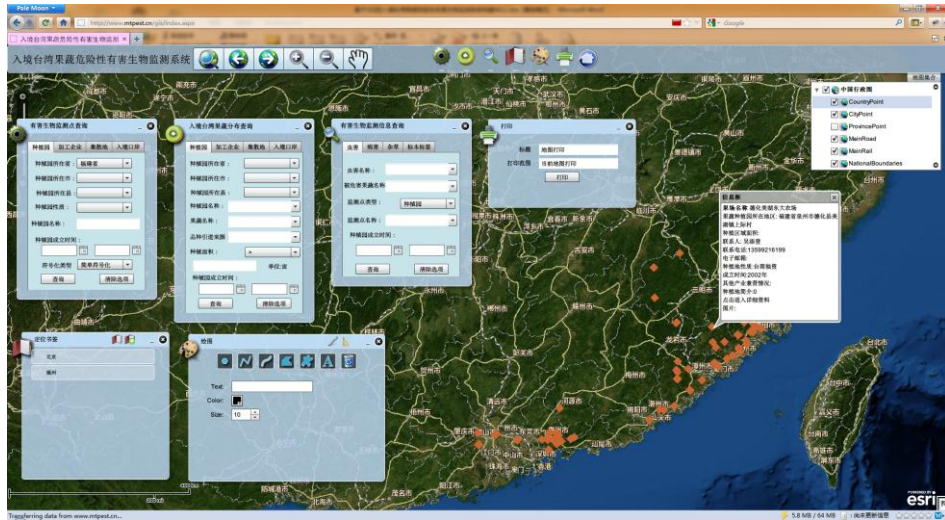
Pale Moon
http://www.mtpest.cn/gis/index.aspx
入境台湾果蔬危险性有害生物监测系统
入境台湾果蔬危险性有害生物监测系统

有害生物监测点查询
种植园 加工企业 集散地 入境口岸
种植园所在省：
种植园所在市：
种植园所在县：
种植园性质：
种植园名称：
种植园成立时间：
符号化类型 简单符号化
查询 清除选项

入境台湾果蔬分布查询
种植园 加工企业 集散地 入境口岸
种植园所在省：
种植园所在市：
种植园所在县：
种植园名称：
果蔬名称：
品种引进来源：
种植面积：
单位:亩
种植园成立时间：
查询 清除选项

有害生物监测信息查询
虫害 病害 杂草 标本标签
虫害名称：
截获寄主果蔬名称：
监测点类型： 种植园
监测点名称：
种植园成立时间：
查询 清除选项

打印
标题 地图打印
打印范围 当前地图打印
打印

中国行政图
CountryPoint
CityPoint
ProvincePoint
MainRoad
MainRail
NationalBoundaries

种植园
果场名称: 德化美湖东方农场
果蔬种植园所在地区: 福建省泉州市德化县美湖镇上际村
种植区域面积:
联系人: 吴丽萍
联系电话:13599216199
电子邮箱:
种植地性质:台商独资
成立时间:2002年
其他产业备案情况:
种植地宽小介
点击进入详细资料
图片:

定位书签
北京
福州

绘图
Text:
Color:
Size: 10

esri

Transferring data from www.mtpest.cn...
5.8 MB / 64 MB